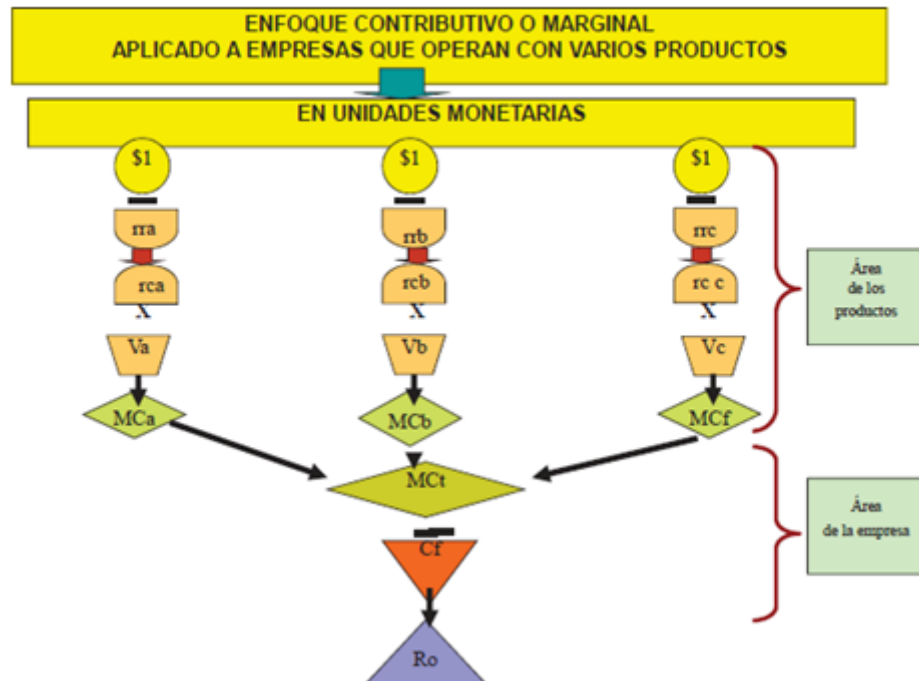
ENFOQUE CONTRIBUTIVO O MARGINAL
APLICADO A EMPRESAS QUE OPERAN CON VARIOS PRODUCTOS

EN UNIDADES MONETARIAS

$1
rra
rca
X
Va
MCa

$1
rrb
rcb
X
Vb
MCb

$1
rrc
rc c
X
Vc
MCf

Área de los productos

MCt
Cf
Ro

Área de la empresa